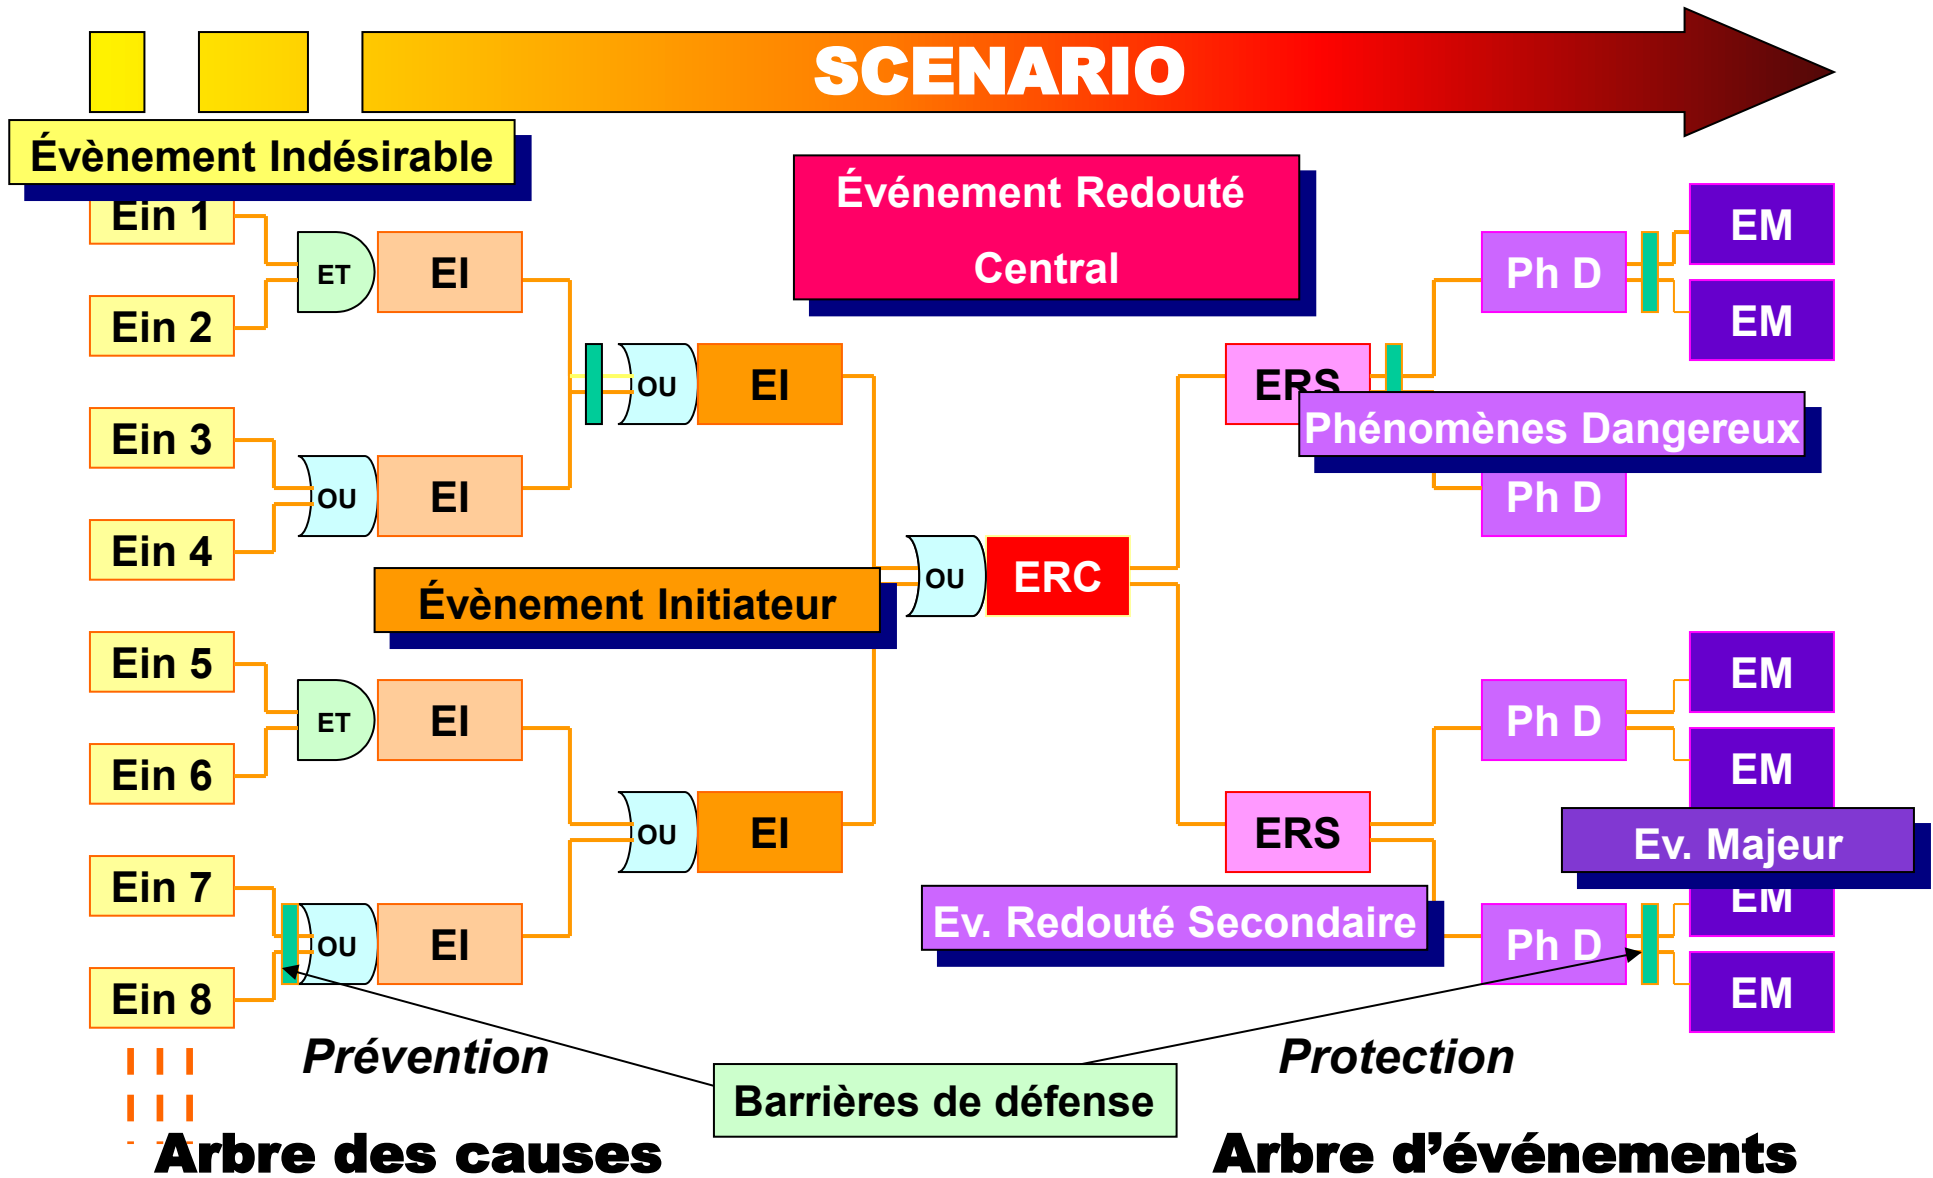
SCENARIO

Évènement Indésirable

Événement Redouté Central

Ein 1
ET
EI
Ein 2

OU
EI

Ein 3
OU
EI
Ein 4

Évènement Initiateur

OU
ERC

Ein 5
ET
EI
Ein 6

OU
EI

Ein 7
OU
EI
Ein 8

ERS
Phénomènes Dangereux
Ph D
EM
EM
Ph D

ERS
Ph D
EM
EM
Ev. Majeur
EM
Ev. Redouté Secondaire
Ph D
EM

Prévention
Barrières de défense
Protection

Arbre des causes
Arbre d’événements